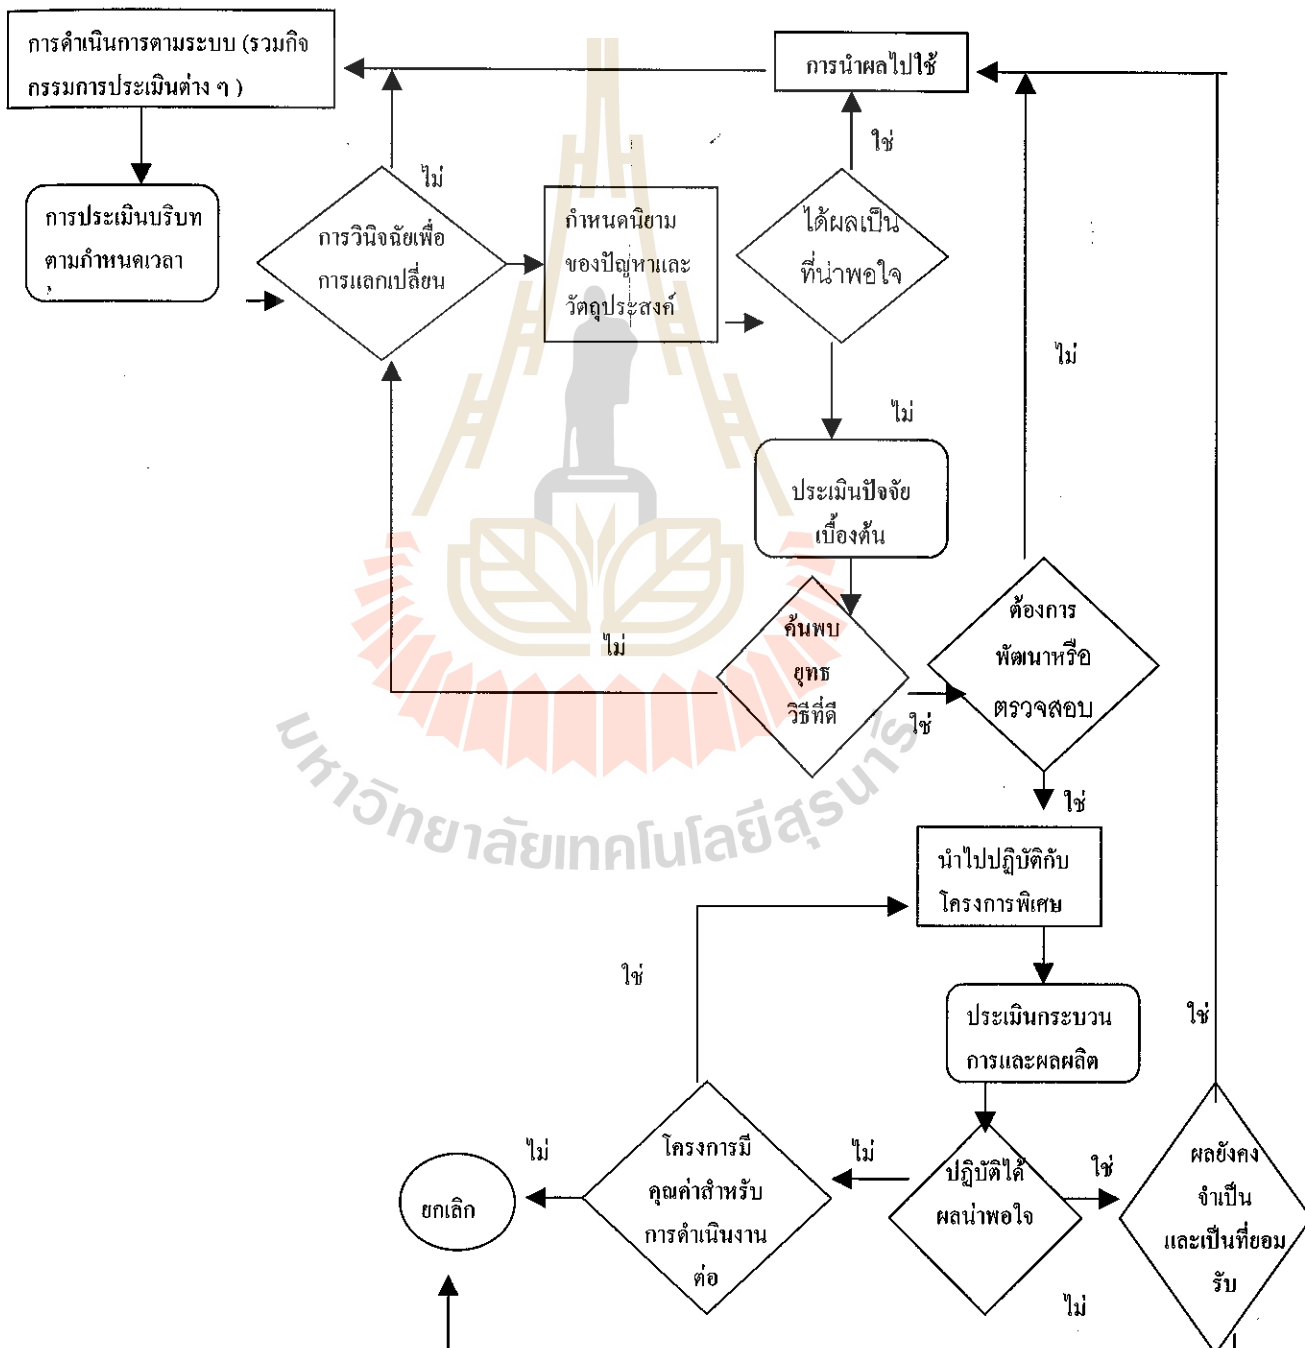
การดำเนินการตามระบบ (รวมกิจกรรมการประเมินต่าง ๆ )

การนำผลไปใช้

การประเมินบริบทตามกำหนดเวลา

ไม่

การวินิจฉัยเพื่อการแลกเปลี่ยน

กำหนดนิยามของปัญหาและวัตถุประสงค์

ใช่

ได้ผลเป็นที่น่าพอใจ

ไม่

ไม่

ประเมินปัจจัยเบื้องต้น

ไม่

ค้นพบยุทธวิธีที่ดี

ใช่

ต้องการพัฒนาหรือตรวจสอบ

ใช่

นำไปปฏิบัติกับโครงการพิเศษ

ใช่

ประเมินกระบวนการและผลผลิต

ใช่

ไม่

ไม่

ยกเลิก

โครงการมีคุณค่าสำหรับการดำเนินงานต่อ

ปฏิบัติได้ผลน่าพอใจ

ใช่

ผลยังคงจำเป็นและเป็นที่ยอมรับ

ไม่

มหาวิทยาลัยเทคโนโลยีสุรนารี